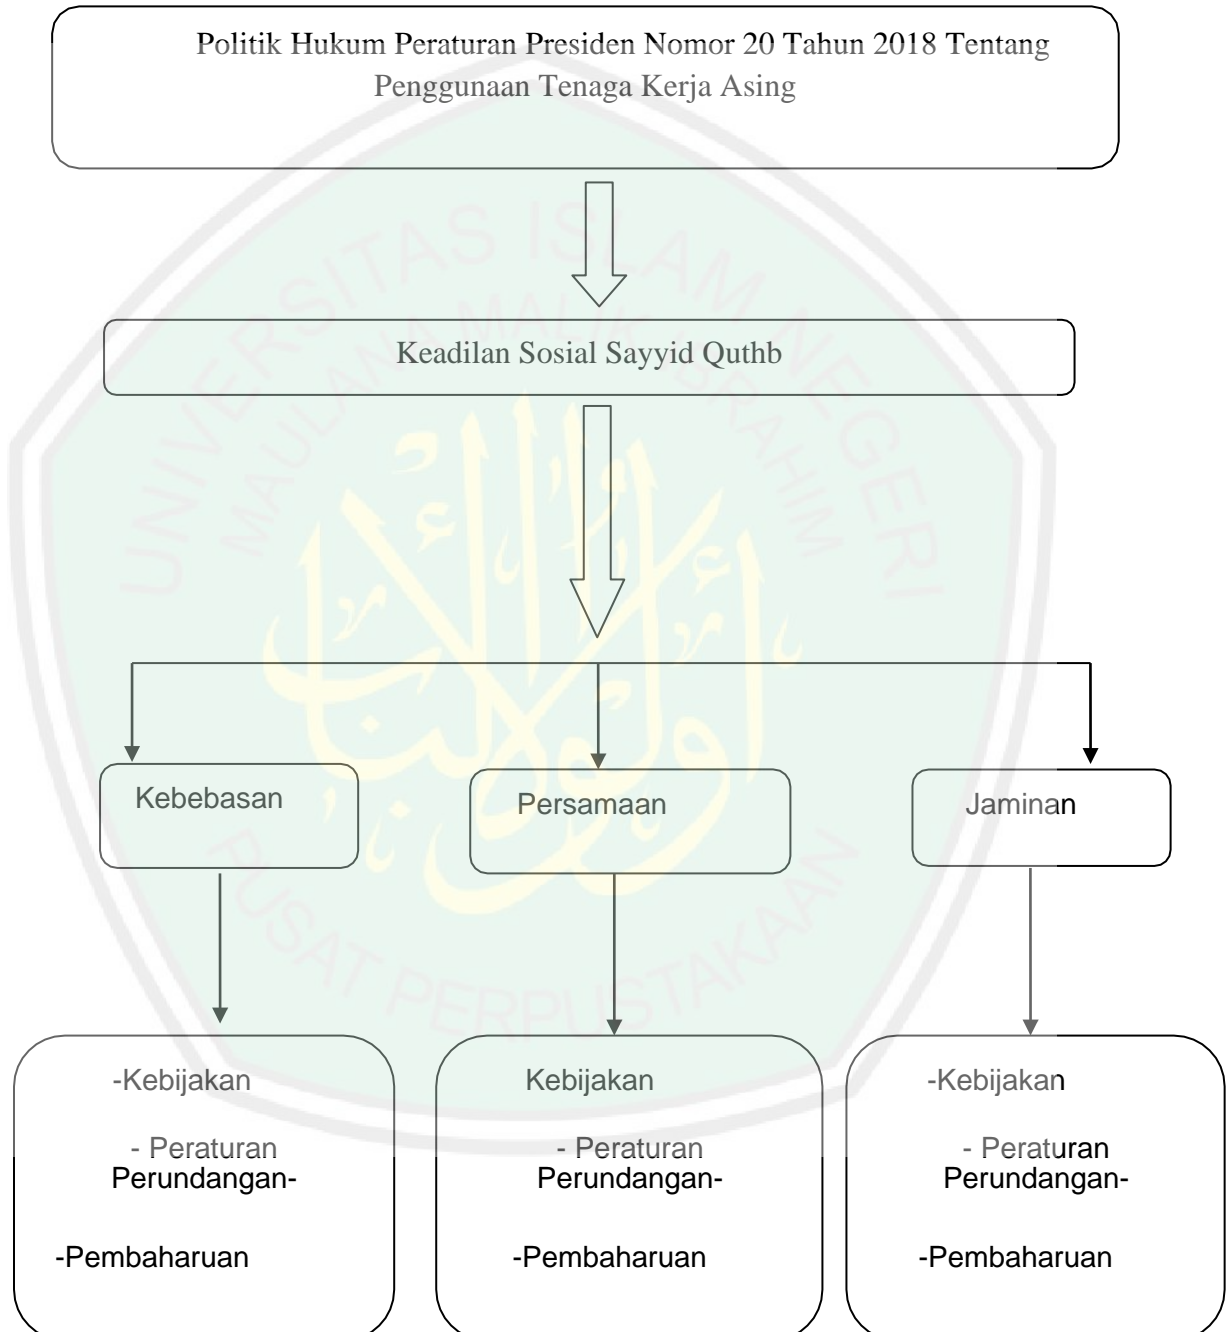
Politik Hukum Peraturan Presiden Nomor 20 Tahun 2018 Tentang Penggunaan Tenaga Kerja Asing

Keadilan Sosial Sayyid Quthb

Kebebasan

Persamaan

Jaminan

-Kebijakan

- Peraturan Perundangan-

-Pembaharuan

Kebijakan

- Peraturan Perundangan-

-Pembaharuan

-Kebijakan

- Peraturan Perundangan-

-Pembaharuan

UNIVERSITAS ISLAM NEGERI MAULANA MALIK IBRAHIM

PUSAT PERPUSTAKAAN